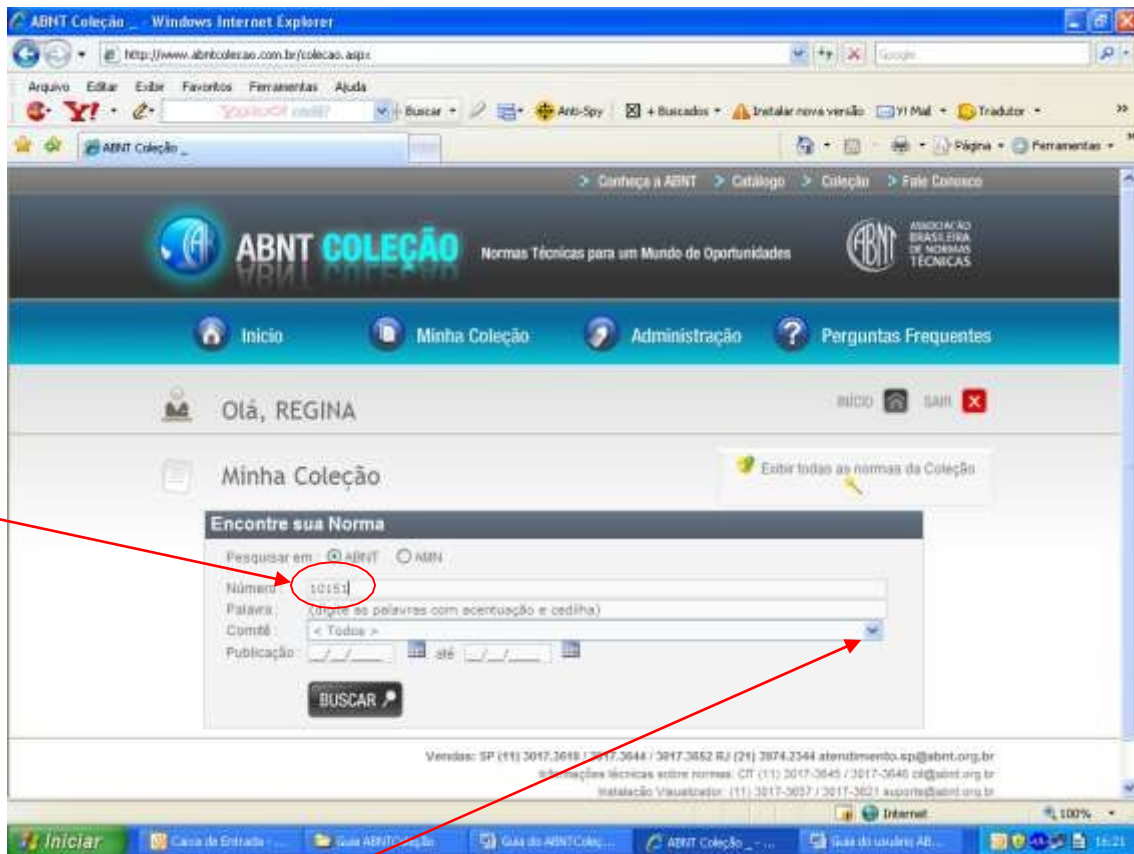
ABNT Coleção _ - Windows Internet Explorer

http://www.abntcolecao.com.br/colecao.aspx

Google

Arquivo Editar Exibir Favoritos Ferramentas Ajuda

Y! Buscar Anti-Spy + Buscados Instalar nova versão Y! Mail Tradutor

ABNT Coleção _

Página Ferramentas

> Conheça a ABNT > Catálogo > Coleção > Fale Conosco

ABNT COLEÇÃO Normas Técnicas para um Mundo de Oportunidades

ABNT ASSOCIAÇÃO BRASILEIRA DE NORMAS TÉCNICAS

Início Minha Coleção Administração Perguntas Frequentes

Olá, REGINA

INÍCIO SAIR

Minha Coleção

Exibir todas as normas da Coleção

Encontre sua Norma

Pesquisar em : ABNT AMN

Número : 10151

Palavra : (digite as palavras com acentuação e cedilha)

Comitê : < Todos >

Publicação : __/__/____ até __/__/____

BUSCAR

Vendas: SP (11) 3017-3649 / 3017-3644 / 3017-3652 RJ (21) 3974-2344 atendimento.sp@abnt.org.br

Informações técnicas sobre normas: CIT (11) 3017-3645 / 3017-3646 cit@abnt.org.br

Instalação Visualizador: (11) 3017-3657 / 3017-3621 suporte@abnt.org.br

Internet 100%

Iniciar Caixa de Entrada - ... Guia ABNTColeção Guia do ABNTColeç... ABNT Coleção _ - ... Guia do usuário AB... 16:21